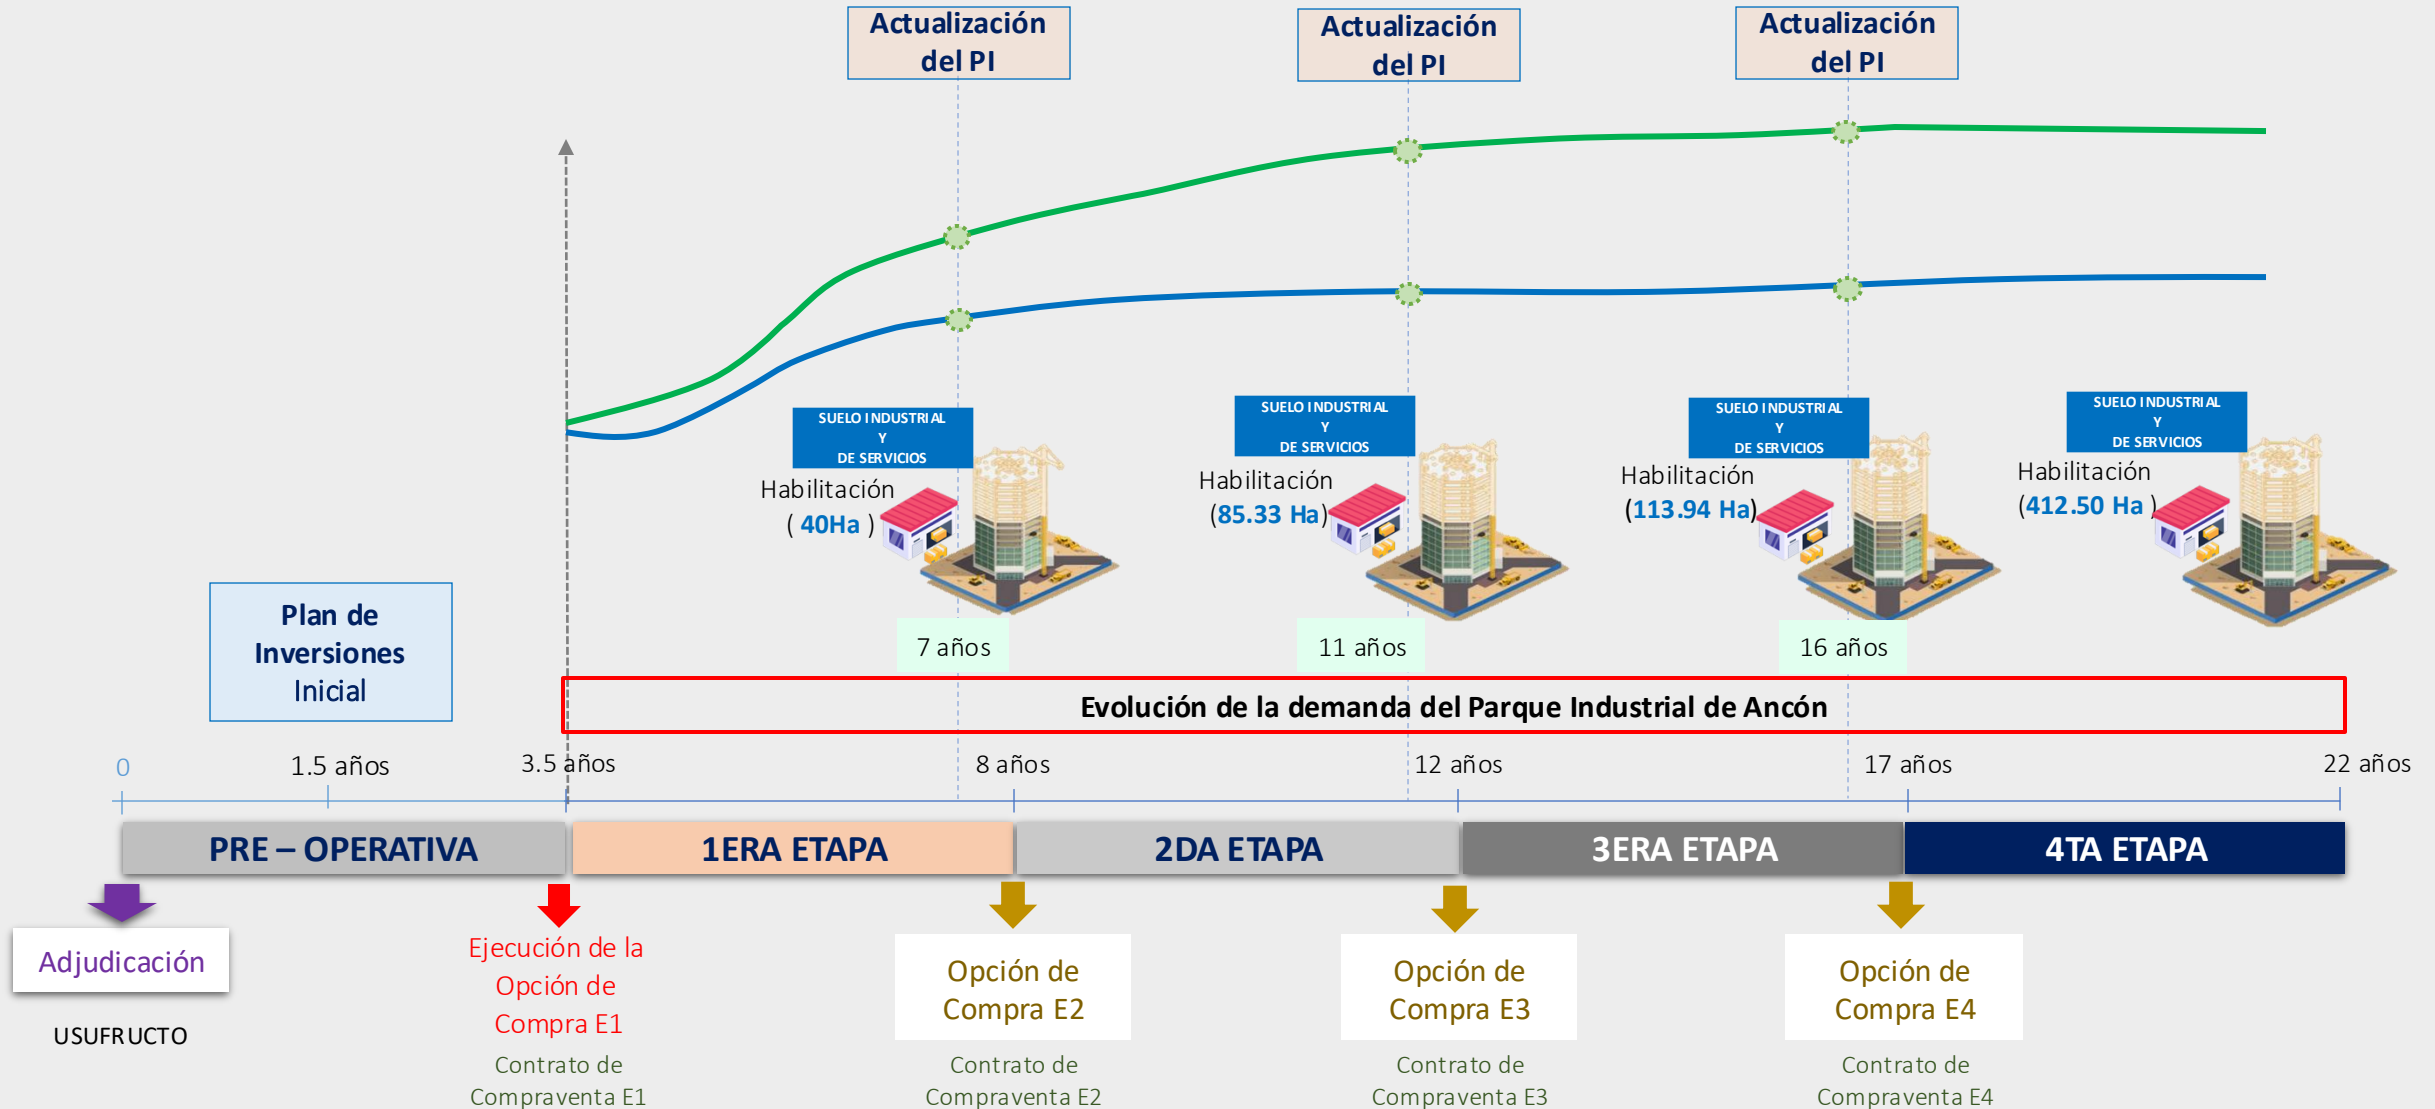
Actualización del PI

Actualización del PI

Actualización del PI

SUELO INDUSTRIAL Y DE SERVICIOS
Habilitación ( 40Ha )

SUELO INDUSTRIAL Y DE SERVICIOS
Habilitación (85.33 Ha)

SUELO INDUSTRIAL Y DE SERVICIOS
Habilitación (113.94 Ha)

SUELO INDUSTRIAL Y DE SERVICIOS
Habilitación (412.50 Ha )

Plan de Inversiones Inicial

7 años

11 años

16 años

Evolución de la demanda del Parque Industrial de Ancón

0
1.5 años
3.5 años
8 años
12 años
17 años
22 años

| PRE – OPERATIVA | 1ERA ETAPA | 2DA ETAPA | 3ERA ETAPA | 4TA ETAPA |
|---|---|---|---|---|

Adjudicación

USUFRUCTO

Ejecución de la Opción de Compra E1

Contrato de Compraventa E1

Opción de Compra E2

Contrato de Compraventa E2

Opción de Compra E3

Contrato de Compraventa E3

Opción de Compra E4

Contrato de Compraventa E4